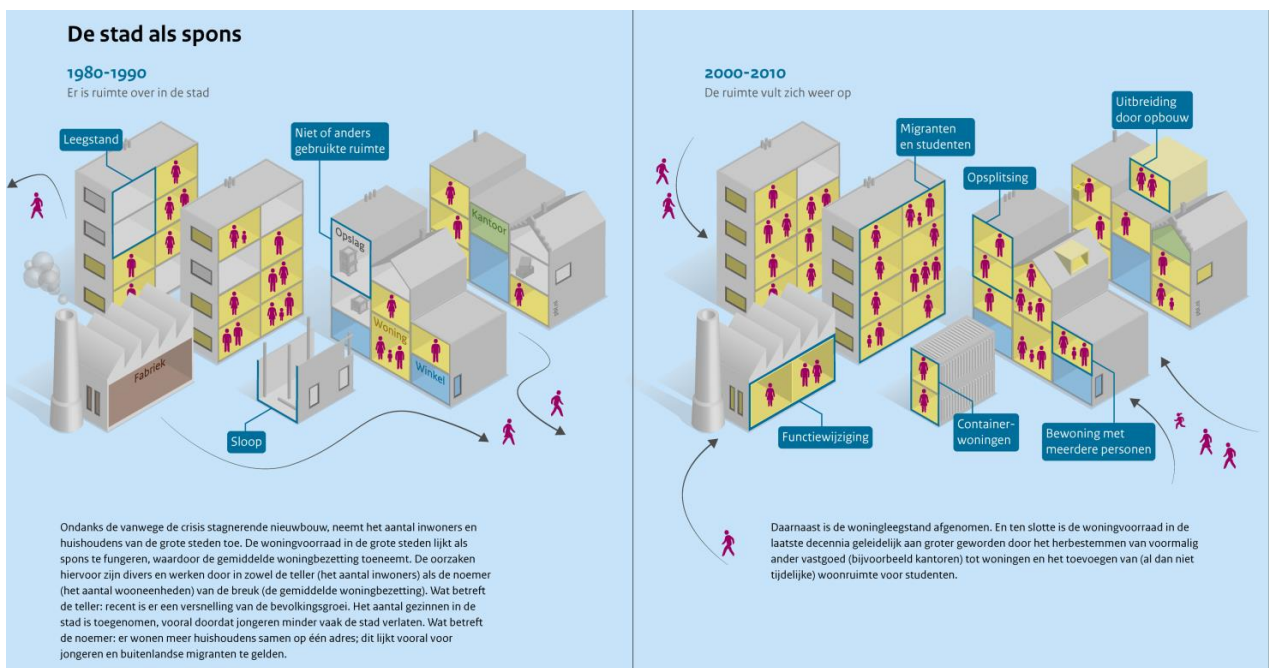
De stad als spons

1980-1990
Er is ruimte over in de stad

Leegstand

Niet of anders gebruikte ruimte

Kantoor

Opslag

Woning

Winkel

Fabriek

Sloop

2000-2010
De ruimte vult zich weer op

Migranten en studenten

Uitbreiding door opbouw

Opsplitsing

Functiewijziging

Container-woningen

Bewoning met meerdere personen

Ondanks de vanwege de crisis stagnerende nieuwbouw, neemt het aantal inwoners en huishoudens van de grote steden toe. De woningvoorraad in de grote steden lijkt als spons te fungeren, waardoor de gemiddelde woningbezetting toeneemt. De oorzaken hiervoor zijn divers en werken door in zowel de teller (het aantal inwoners) als de noemer (het aantal wooneenheden) van de breuk (de gemiddelde woningbezetting). Wat betreft de teller: recent is er een versnelling van de bevolkingsgroei. Het aantal gezinnen in de stad is toegenomen, vooral doordat jongeren minder vaak de stad verlaten. Wat betreft de noemer: er wonen meer huishoudens samen op één adres; dit lijkt vooral voor jongeren en buitenlandse migranten te gelden.

Daarnaast is de woningleegstand afgenomen. En ten slotte is de woningvoorraad in de laatste decennia geleidelijk aan groter geworden door het herbestemmen van voormalig ander vastgoed (bijvoorbeeld kantoren) tot woningen en het toevoegen van (al dan niet tijdelijke) woonruimte voor studenten.